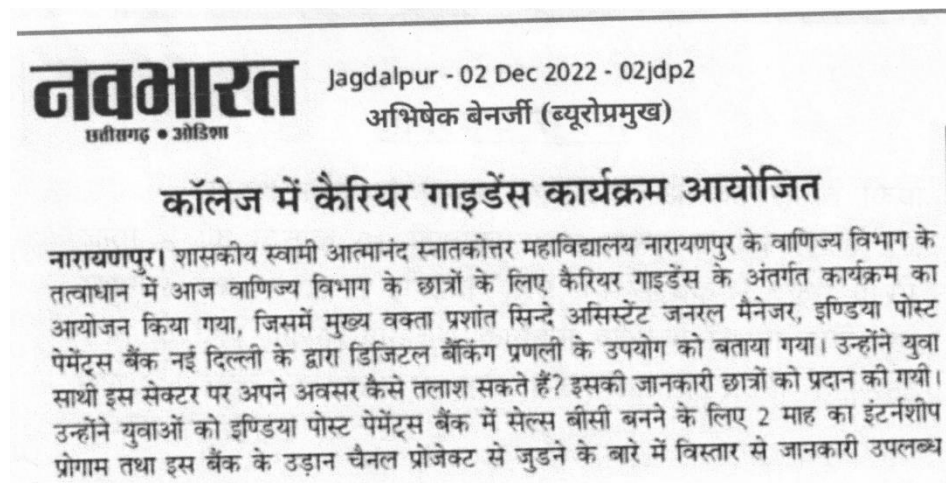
नवभारत
छत्तीसगढ़ • ओडिशा

Jagdalpur - 02 Dec 2022 - 02jdp2
अभिषेक बेनर्जी (ब्यूरोप्रमुख)

कॉलेज में कैरियर गाइडेंस कार्यक्रम आयोजित

नारायणपुर। शासकीय स्वामी आत्मानंद स्नातकोत्तर महाविद्यालय नारायणपुर के वाणिज्य विभाग के तत्वाधान में आज वाणिज्य विभाग के छात्रों के लिए कैरियर गाइडेंस के अंतर्गत कार्यक्रम का आयोजन किया गया, जिसमें मुख्य वक्ता प्रशांत सिन्दे असिस्टेंट जनरल मैनेजर, इण्डिया पोस्ट पेमेंट्स बैंक नई दिल्ली के द्वारा डिजिटल बैंकिंग प्रणाली के उपयोग को बताया गया। उन्होंने युवा साथी इस सेक्टर पर अपने अवसर कैसे तलाश सकते हैं? इसकी जानकारी छात्रों को प्रदान की गयी। उन्होंने युवाओं को इण्डिया पोस्ट पेमेंट्स बैंक में सेल्स बीसी बनने के लिए 2 माह का इंटर्नशीप प्रोग्राम तथा इस बैंक के उड़ान चैनल प्रोजेक्ट से जुडने के बारे में विस्तार से जानकारी उपलब्ध